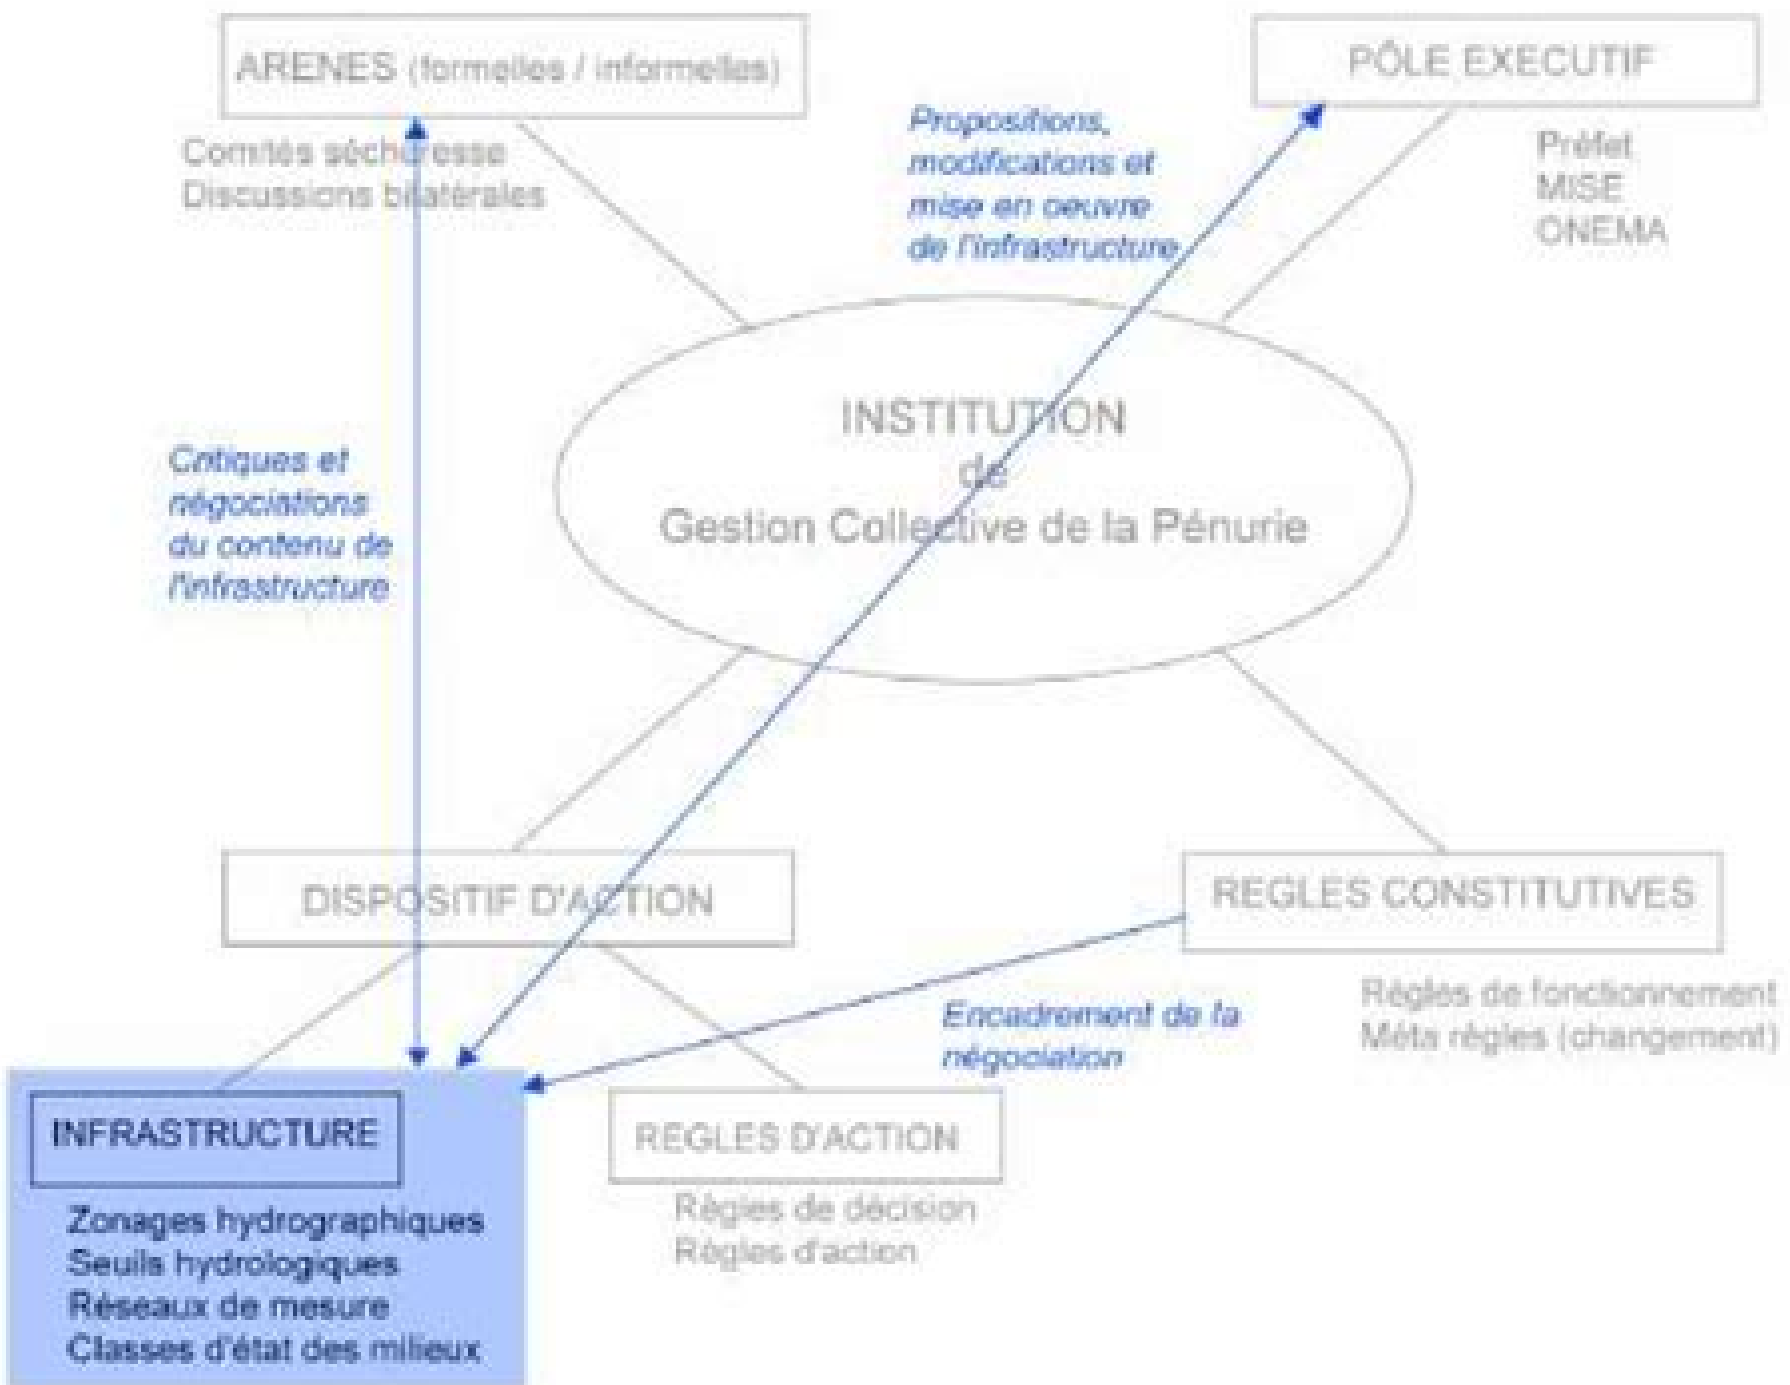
ARENES (formelles / informelles)

Comités sécheresse
Discussions bilatérales

Propositions, modifications et mise en oeuvre de l'infrastructure

PÔLE EXECUTIF

Préfet
MISE
ONEMA

INSTITUTION
de
Gestion Collective de la Pénurie

Critiques et négociations du contenu de l'infrastructure

DISPOSITIF D'ACTION

REGLES CONSTITUTIVES

Règles de fonctionnement
Méta règles (changement)

Encadrement de la négociation

INFRASTRUCTURE

Zonages hydrographiques
Seuils hydrologiques
Réseaux de mesure
Classes d'état des milieux

REGLES D'ACTION

Règles de décision
Règles d'action